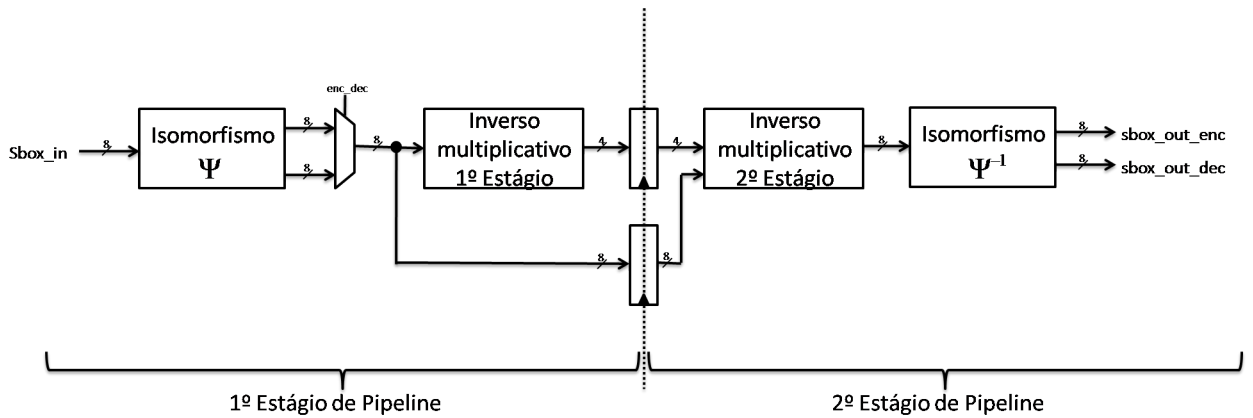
Sbox_in
8
Isomorfismo
$\Psi$
8
8
enc_dec
8
Inverso multiplicativo 1º Estágio
4
4
8
8
Inverso multiplicativo 2º Estágio
8
Isomorfismo
$\Psi^{-1}$
8
8
sbox_out_enc
sbox_out_dec
1º Estágio de Pipeline
2º Estágio de Pipeline